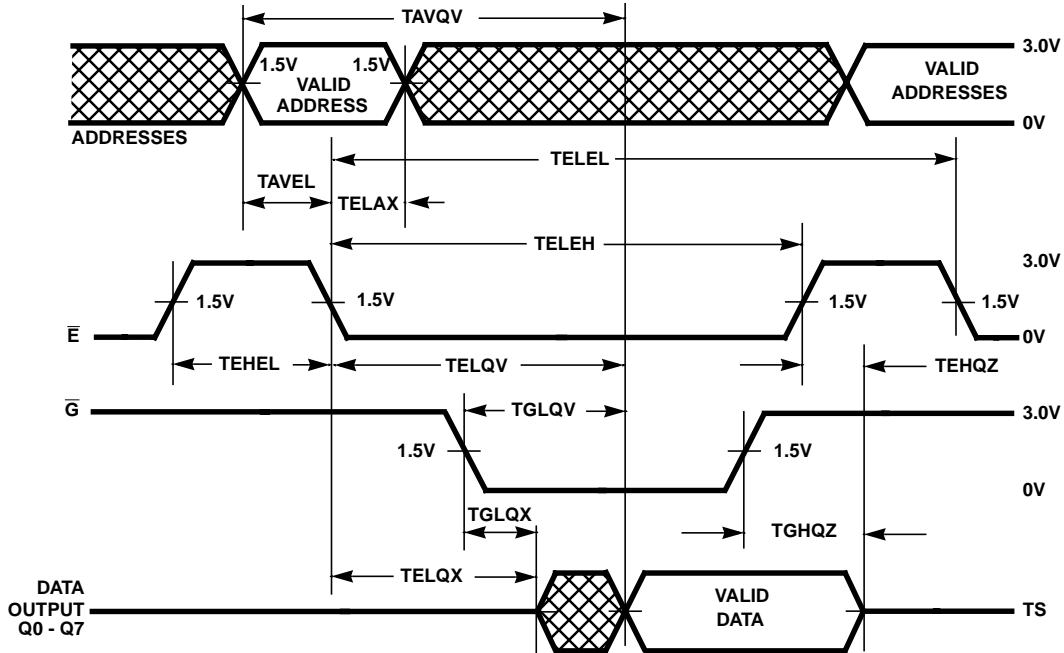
TAVQV

1.5V VALID ADDRESS 1.5V

VALID ADDRESSES

3.0V

0V

ADDRESSES

TELEL

TAVEL

TELAX

TELEH

3.0V

1.5V

1.5V

1.5V

1.5V

$\overline{E}$

0V

TEHEL

TELQV

TEHQZ

$\overline{G}$

TGLQV

3.0V

1.5V

1.5V

0V

TGLQX

TGHQZ

TELQX

DATA OUTPUT Q0 - Q7

VALID DATA

TS